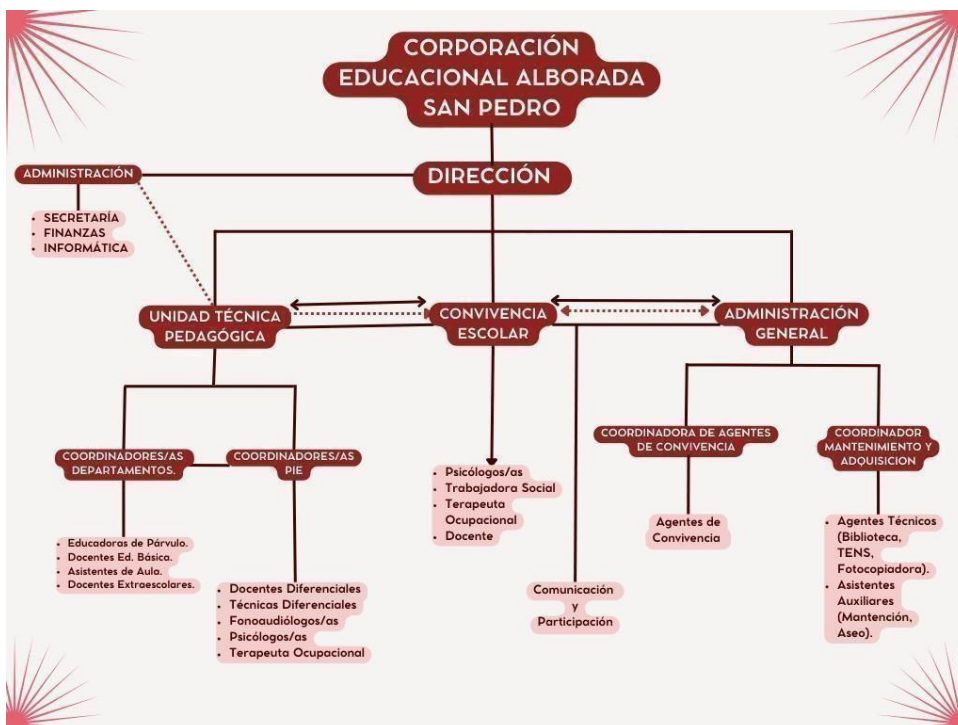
CORPORACIÓN EDUCACIONAL ALBORADA SAN PEDRO

ADMINISTRACIÓN

DIRECCIÓN

- SECRETARÍA
- FINANZAS
- INFORMÁTICA

UNIDAD TÉCNICA PEDAGÓGICA

CONVIVENCIA ESCOLAR

ADMINISTRACIÓN GENERAL

COORDINADORES/AS DEPARTAMENTOS.

COORDINADORES/AS PIE

- Psicólogos/as
- Trabajadora Social
- Terapeuta Ocupacional
- Docente

COORDINADORA DE AGENTES DE CONVIVENCIA

COORDINADOR MANTENIMIENTO Y ADQUISICION

- Educadoras de Párvulo.
- Docentes Ed. Básica.
- Asistentes de Aula.
- Docentes Extraescolares.

Agentes de Convivencia

- Agentes Técnicos (Biblioteca, TENS, Fotocopiadora).
- Asistentes Auxiliares (Mantención, Aseo).

- Docentes Diferenciales
- Técnicas Diferenciales
- Fonoaudiólogos/as
- Psicólogos/as
- Terapeuta Ocupacional

Comunicación y Participación